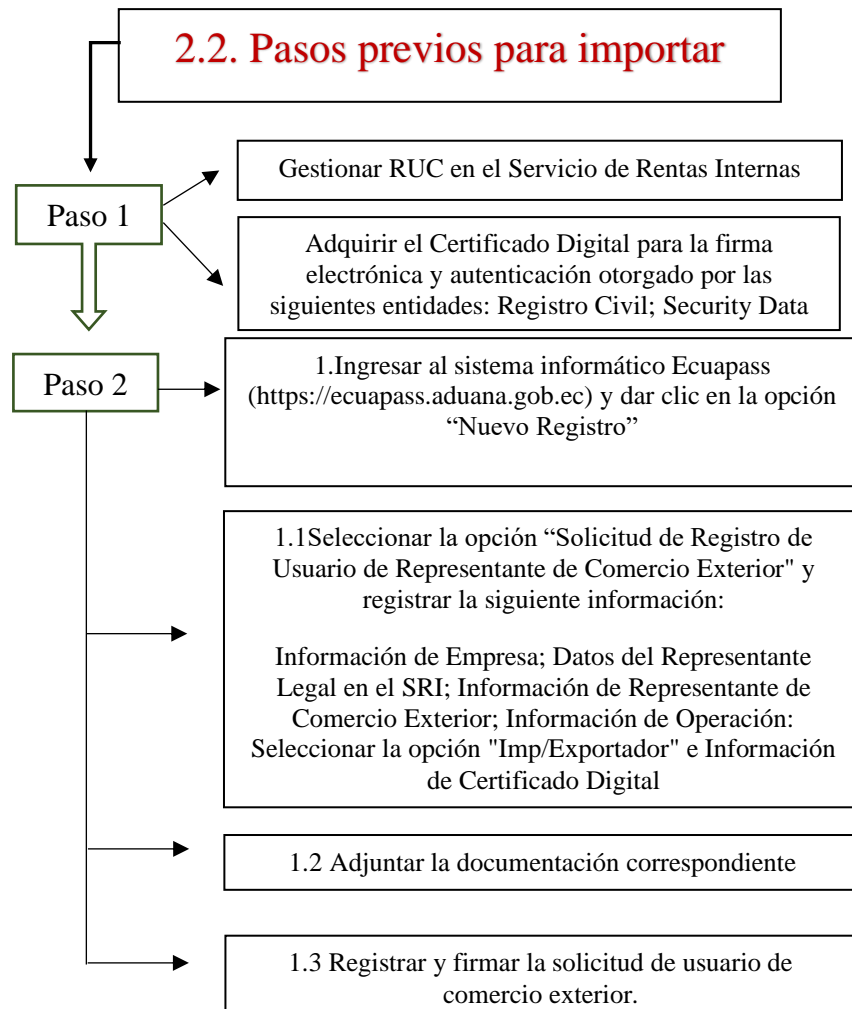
2.2. Pasos previos para importar

Paso 1

Gestionar RUC en el Servicio de Rentas Internas

Adquirir el Certificado Digital para la firma electrónica y autenticación otorgado por las siguientes entidades: Registro Civil; Security Data

Paso 2

1.Ingresar al sistema informático Ecuapass (https://ecuapass.aduana.gob.ec) y dar clic en la opción “Nuevo Registro”

1.1Seleccionar la opción “Solicitud de Registro de Usuario de Representante de Comercio Exterior" y registrar la siguiente información:

Información de Empresa; Datos del Representante Legal en el SRI; Información de Representante de Comercio Exterior; Información de Operación: Seleccionar la opción "Imp/Exportador" e Información de Certificado Digital

1.2 Adjuntar la documentación correspondiente

1.3 Registrar y firmar la solicitud de usuario de comercio exterior.